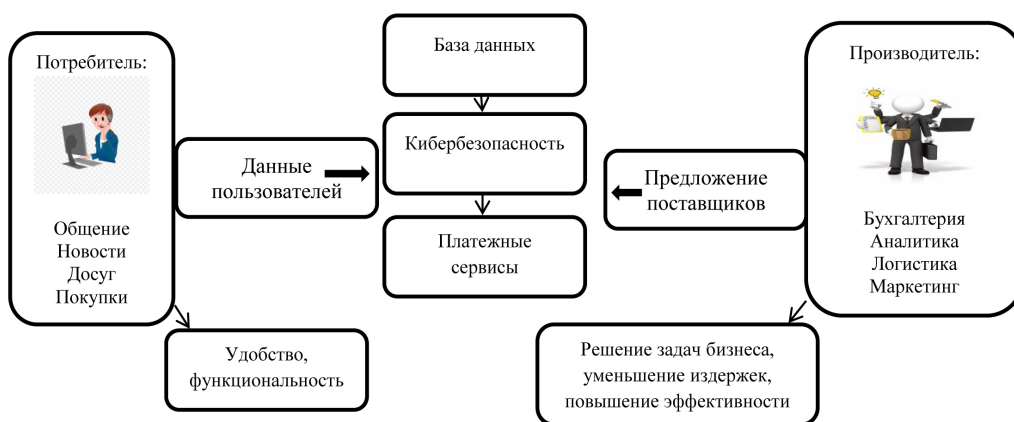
Потребитель:

Общение
Новости
Досуг
Покупки

Данные пользователей

Удобство, функциональность

База данных

Кибербезопасность

Платежные сервисы

Предложение поставщиков

Производитель:

Бухгалтерия
Аналитика
Логистика
Маркетинг

Решение задач бизнеса, уменьшение издержек, повышение эффективности